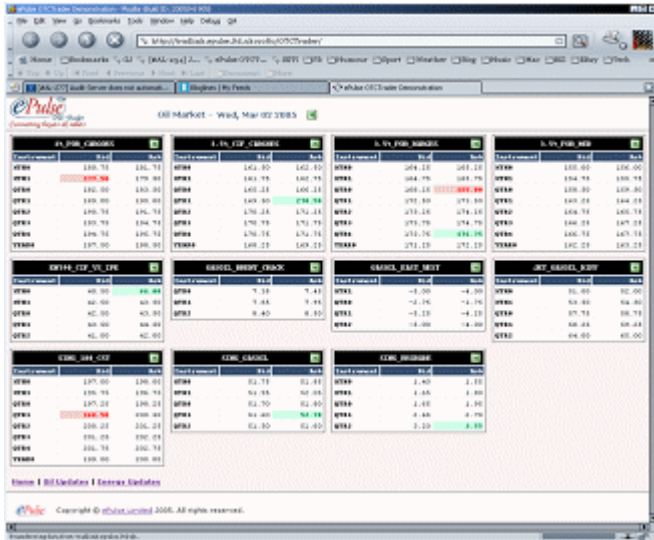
ePulse OTCTrader Demonstration - Mozilla (Build ID: 2005...)

File Edit View Go Bookmarks Tools Window Help Debug QA

http://localhost:8080/OTCTrader/

Home Bookmarks

ePulse OTCTrader Demonstration

ePulse

Oil Market - Wed, Mar 02 2005

| 1% FOB CARGOES | | |
|---|---|---|
| Instrument | Bid | Ask |
| MTH0 | 180.75 | 181.75 |
| MTH1 | 177.50 | 178.50 |
| MTH0 | 182.00 | 183.00 |
| QTR1 | 183.00 | 184.00 |
| QTR2 | 190.75 | 191.75 |
| QTR3 | 193.75 | 194.75 |
| QTR4 | 195.50 | 196.50 |
| YEAR0 | 187.00 | 188.00 |

| 3.5% CIF CARGOES | | |
|---|---|---|
| Instrument | Bid | Ask |
| MTH0 | 161.50 | 162.50 |
| MTH1 | 161.75 | 162.75 |
| MTH0 | 165.25 | 166.25 |
| QTR1 | 169.50 | 170.50 |
| QTR2 | 170.25 | 171.25 |
| QTR3 | 170.75 | 171.75 |
| QTR4 | 170.75 | 171.75 |
| YEAR0 | 168.25 | 169.25 |

| 3.5% FOB BARGES | | |
|---|---|---|
| Instrument | Bid | Ask |
| MTH0 | 164.25 | 165.25 |
| MTH1 | 164.75 | 165.75 |
| MTH0 | 166.25 | 167.00 |
| QTR1 | 171.50 | 172.50 |
| QTR2 | 173.25 | 174.25 |
| QTR3 | 173.75 | 174.75 |
| QTR4 | 173.75 | 174.75 |
| YEAR0 | 171.25 | 172.25 |

| 3.5% FOB MED | | |
|---|---|---|
| Instrument | Bid | Ask |
| MTH0 | 155.00 | 156.00 |
| MTH1 | 154.75 | 155.75 |
| MTH0 | 158.00 | 159.00 |
| QTR1 | 163.25 | 164.25 |
| QTR2 | 164.75 | 165.75 |
| QTR3 | 166.25 | 167.25 |
| QTR4 | 166.75 | 167.75 |
| YEAR0 | 162.25 | 163.25 |

| EW180 CIF VS 1PE | | |
|---|---|---|
| Instrument | Bid | Ask |
| QTR0 | 40.00 | 41.00 |
| QTR1 | 42.00 | 43.00 |
| QTR2 | 42.00 | 43.00 |
| QTR3 | 43.00 | 44.00 |
| QTR4 | 41.00 | 42.00 |

| GASOIL BRENT CRACK | | |
|---|---|---|
| Instrument | Bid | Ask |
| QTR0 | 7.30 | 7.41 |
| QTR1 | 7.85 | 7.95 |
| QTR2 | 8.40 | 8.50 |

| GASOIL EAST WEST | | |
|---|---|---|
| Instrument | Bid | Ask |
| QTR1 | -5.00 | -4.00 |
| QTR2 | -2.75 | -1.75 |
| QTR3 | -5.25 | -4.25 |
| QTR4 | -5.00 | -4.00 |

| JET GASOIL REGV | | |
|---|---|---|
| Instrument | Bid | Ask |
| MTH0 | 51.00 | 52.00 |
| QTR1 | 53.00 | 54.00 |
| QTR2 | 57.75 | 58.75 |
| QTR3 | 58.45 | 59.45 |
| QTR4 | 64.00 | 65.00 |

| CIMS 180 CST | | |
|---|---|---|
| Instrument | Bid | Ask |
| MTH0 | 197.00 | 198.00 |
| MTH1 | 195.75 | 196.75 |
| MTH0 | 197.25 | 198.25 |
| QTR1 | 198.50 | 199.50 |
| QTR2 | 200.25 | 201.25 |
| QTR3 | 201.25 | 202.25 |
| QTR4 | 201.75 | 202.75 |
| YEAR0 | 198.00 | 199.00 |

| CIMS GASOIL | | |
|---|---|---|
| Instrument | Bid | Ask |
| MTH0 | 51.75 | 51.85 |
| MTH1 | 51.95 | 52.05 |
| QTR1 | 51.70 | 51.80 |
| QTR2 | 51.40 | 51.50 |
| QTR3 | 51.50 | 51.60 |

| CIMS BUNKERS | | |
|---|---|---|
| Instrument | Bid | Ask |
| MTH0 | 1.40 | 1.50 |
| MTH1 | 1.65 | 1.80 |
| QTR1 | 1.60 | 1.90 |
| QTR1 | 2.60 | 2.70 |
| QTR2 | 3.20 | 3.30 |

Home | Oil Updates | Enersis Updates

ePulse Copyright © ePulse Limited 2005. All rights reserved.